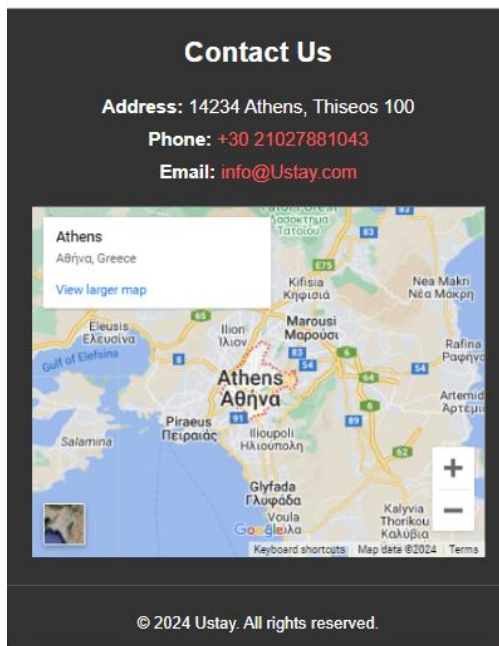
Contact Us

Address: 14234 Athens, Thiseos 100

Phone: +30 21027881043

Email: info@Ustay.com

Athens
Αθήνα, Greece
View larger map

Kifisia
Κηφισιά
Nea Makri
Νέα Μάκρη
Eleusis
Ελευσίνα
Ilion
Ίλιον
Marousi
Μαρούσι
Gulf of Elefsina
Rafina
Ραφήνα
Athens
Αθήνα
Artemida
Άρτεμις
Piraeus
Πειραιάς
Salamina
Ilioupoli
Ηλιούπολη
Glyfada
Γλυφάδα
Voula
Kalyvia Thorikou
Καλύβια
Google
Keyboard shortcuts  Map data ©2024  Terms

© 2024 Ustay. All rights reserved.